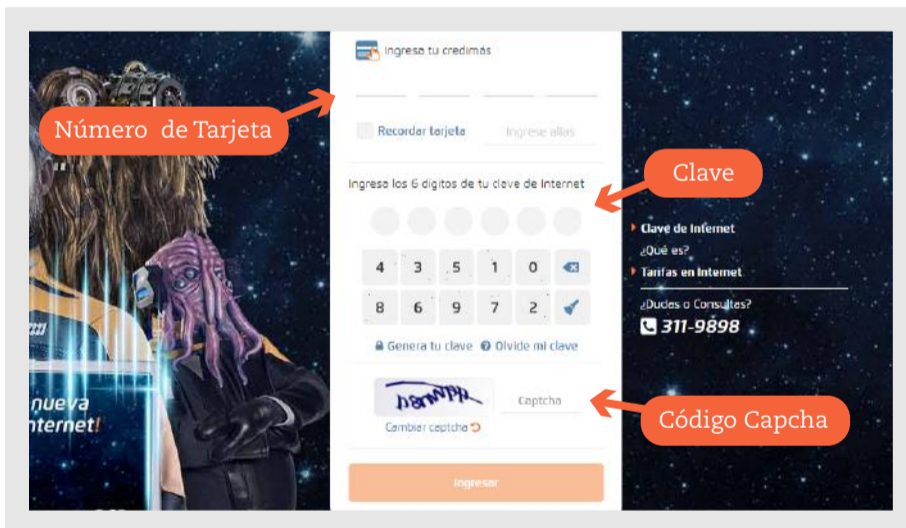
Ingresa tu credimás

Número de Tarjeta

Recordar tarjeta

Ingrese alias

Ingresa los 6 dígitos de tu clave de Internet

Clave

4 3 5 1 0
8 6 9 7 2

Genera tu clave
Olvidé mi clave

Clave de Internet
¿Qué es?
Tarifas en Internet
¿Dudas o Consultas?
311-9898

nueva
nternet!

DanWPR

Captcha

Cambiar captcha

Código Capcha

Ingresar